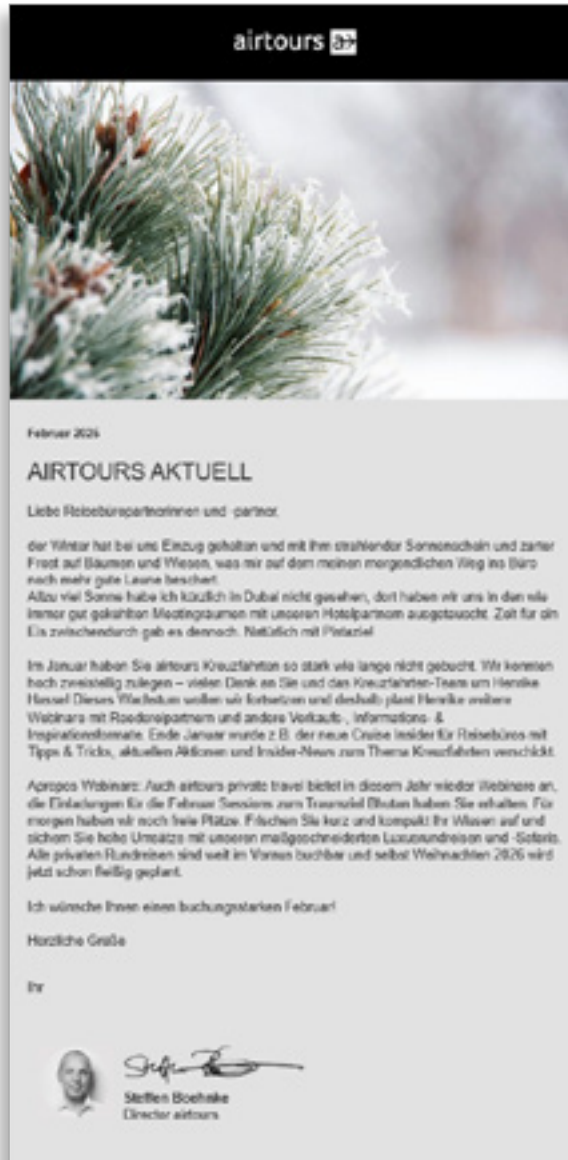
airtours a→

Februar 2026

AIRTOURS AKTUELL

Liebe Reisebüropartnerinnen und -partner,

der Winter hat bei uns Einzug gehalten und mit ihm strahlender Sonnenschein und zarter Frost auf Bäumen und Wiesen, was mir auf dem meinem morgendlichen Weg ins Büro noch mehr gute Laune beschert.
Allzu viel Sonne habe ich kürzlich in Dubai nicht gesehen, dort haben wir uns in den wie immer gut gekühlten Meetingräumen mit unseren Hotelpartnern ausgetauscht. Zeit für ein Eis zwischendurch gab es dennoch. Natürlich mit Pistazie!

Im Januar haben Sie airtours Kreuzfahrten so stark wie lange nicht gebucht. Wir konnten hoch zweistellig zulegen – vielen Dank an Sie und das Kreuzfahrten-Team um Henrike Hassel! Dieses Wachstum wollen wir fortsetzen und deshalb plant Henrike weitere Webinars mit Reedereipartnern und andere Verkaufs-, Informations- & Inspirationsformate. Ende Januar wurde z.B. der neue Cruise Insider für Reisebüros mit Tipps & Tricks, aktuellen Aktionen und Insider-News zum Thema Kreuzfahrten verschickt.

Apropos Webinare: Auch airtours private travel bietet in diesem Jahr wieder Webinare an, die Einladungen für die Februar Sessions zum Traumziel Bhutan haben Sie erhalten. Für morgen haben wir noch freie Plätze. Frischen Sie kurz und kompakt Ihr Wissen auf und sichern Sie hohe Umsätze mit unseren maßgeschneiderten Luxusrundreisen und -Safaris. Alle privaten Rundreisen sind weit im Voraus buchbar und selbst Weihnachten 2026 wird jetzt schon fleißig geplant.

Ich wünsche Ihnen einen buchungsstarken Februar!

Herzliche Grüße

Ihr

Steffen Boehnke
Director airtours